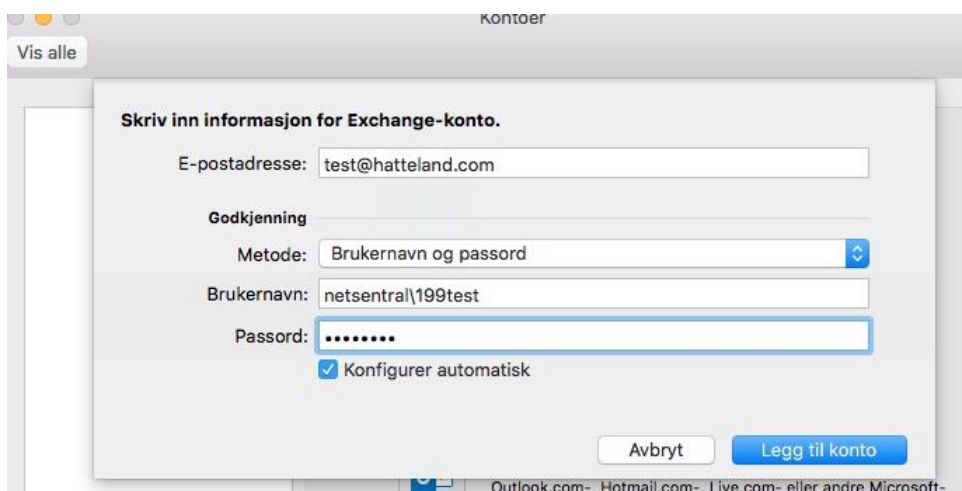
Kontoer

Vis alle

Skriv inn informasjon for Exchange-konto.

E-postadresse: test@hatteland.com

Godkjenning

Metode: Brukernavn og passord

Brukernavn: netsentral\199test

Passord: ••••••••

Konfigurer automatisk

Avbryt

Legg til konto

Outlook.com-, Hotmail.com-, Live.com- eller andre Microsoft-